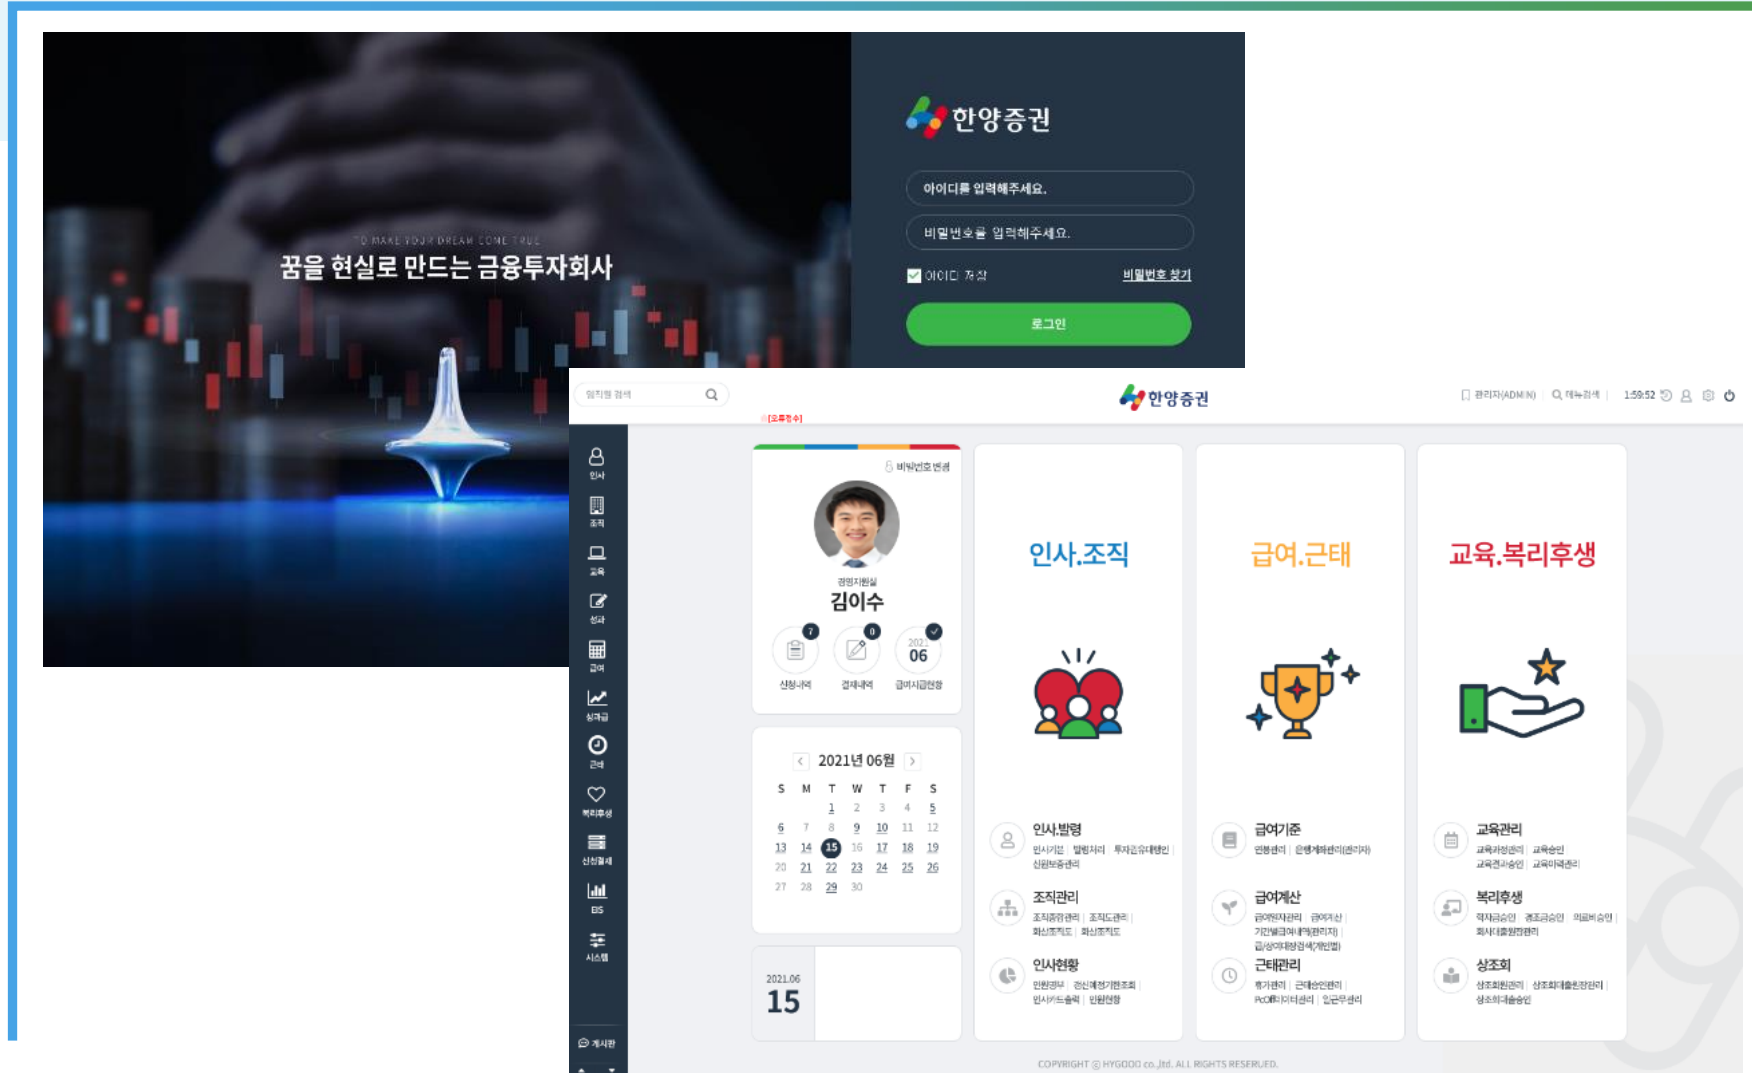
한양증권

아이디를 입력해주세요.

비밀번호를 입력해주세요.

아이디 저장

비밀번호 찾기

로그인

TO MAKE YOUR DREAM COME TRUE

꿈을 현실로 만드는 금융투자회사

한양증권

관리자(ADMIN)

1:59:52

인사
조직
교육
성과
급여
상여금
근태
복리후생
신청결재
BIS
시스템
게시판

비밀번호 변경

경영지원실

김이수

7

0

06

신청내역

결재내역

급여지급현황

2021년 06월

| S | M | T | W | T | F | S |
|---|---|---|---|---|---|---|
| | | 1 | 2 | 3 | 4 | 5 |
| 6 | 7 | 8 | 9 | 10 | 11 | 12 |
| 13 | 14 | 15 | 16 | 17 | 18 | 19 |
| 20 | 21 | 22 | 23 | 24 | 25 | 26 |
| 27 | 28 | 29 | 30 | | | |

2021.06

15

인사.조직

인사발령

조직관리

인사현황

급여.근태

급여기준

급여계산

근태관리

교육.복리후생

교육관리

복리후생

상조회

COPYRIGHT © HYGOOD co.,ltd. ALL RIGHTS RESERVED.